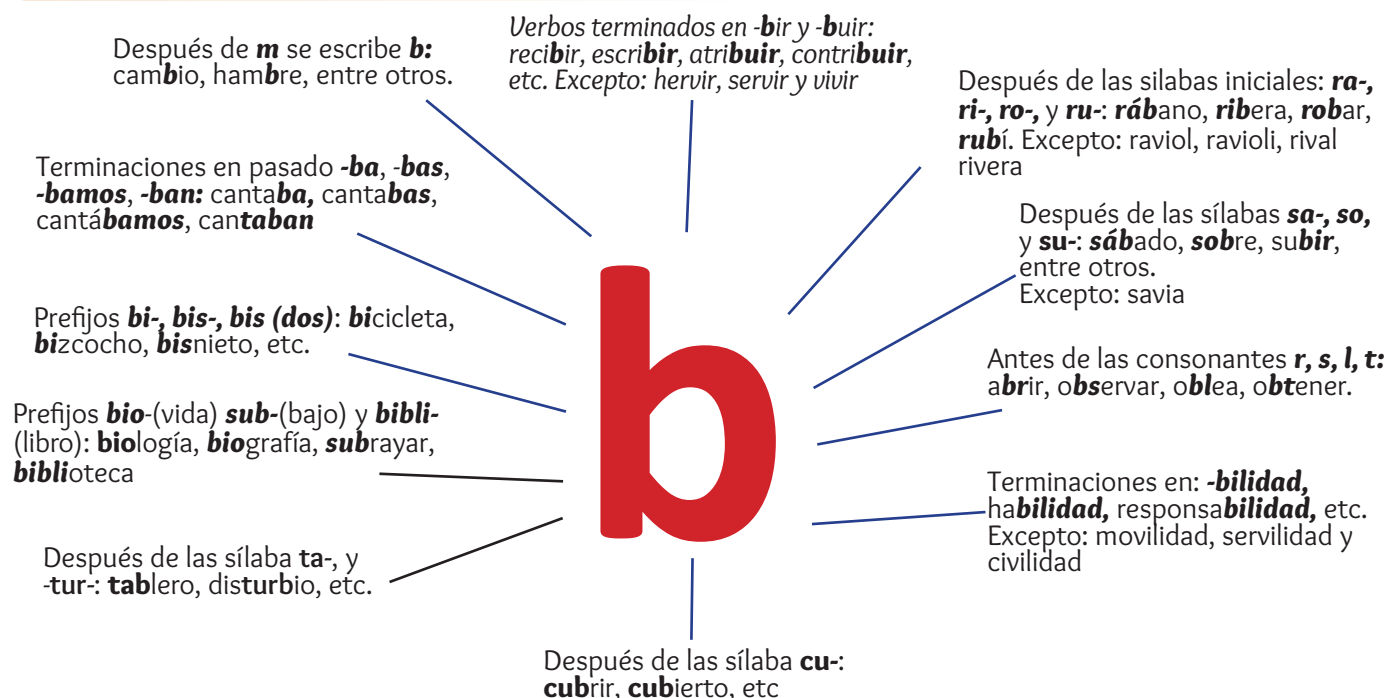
Después de **m** se escribe **b:** cambio, hambre, entre otros.

Verbos terminados en -bir y -buir: recibir, escribir, atribuir, contribuir, etc. Excepto: hervir, servir y vivir

Después de las silabas iniciales: **ra-, ri-, ro-,** y **ru-**: rábano, ribera, robar, rubí. Excepto: raviol, ravioli, rival rivera

Terminaciones en pasado **-ba**, **-bas**, **-bamos**, **-ban:** cantaba, cantabas, cantábamos, cantaban

Después de las sílabas **sa-, so,** y **su-**: sábado, sobre, subir, entre otros.
Excepto: savia

Prefijos **bi-, bis-, bis (dos)**: bicicleta, bizcocho, bisnieto, etc.

b

Antes de las consonantes **r, s, l, t:** abrir, observar, oblea, obtener.

Prefijos **bio**-(vida) **sub-**(bajo) y **bibli-**(libro): biología, biografía, subrayar, biblioteca

Terminaciones en: **-bilidad,** habilidad, responsabilidad, etc.
Excepto: movilidad, servilidad y civilidad

Después de las sílaba **ta**-, y -**tur**-: tablero, disturbio, etc.

Después de las sílaba **cu**-: cubrir, cubierto, etc